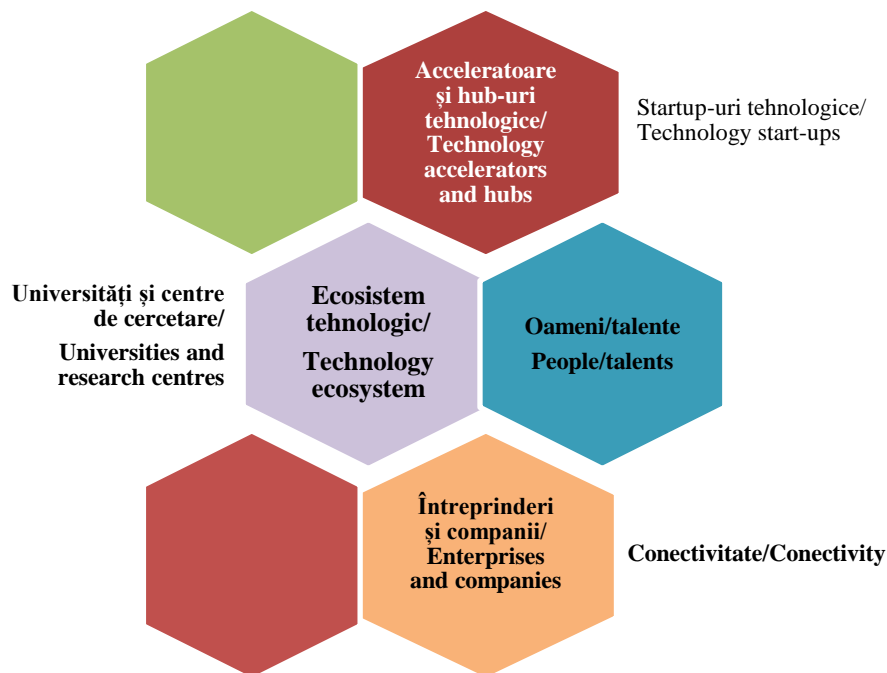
Acceleratoare și hub-uri tehnologice/ Technology accelerators and hubs

Startup-uri tehnologice/ Technology start-ups

Universități și centre de cercetare/ Universities and research centres

Ecosistem tehnologic/ Technology ecosystem

Oameni/talente People/talents

Întreprinderi și companii/ Enterprises and companies

Conectivitate/Conectivity